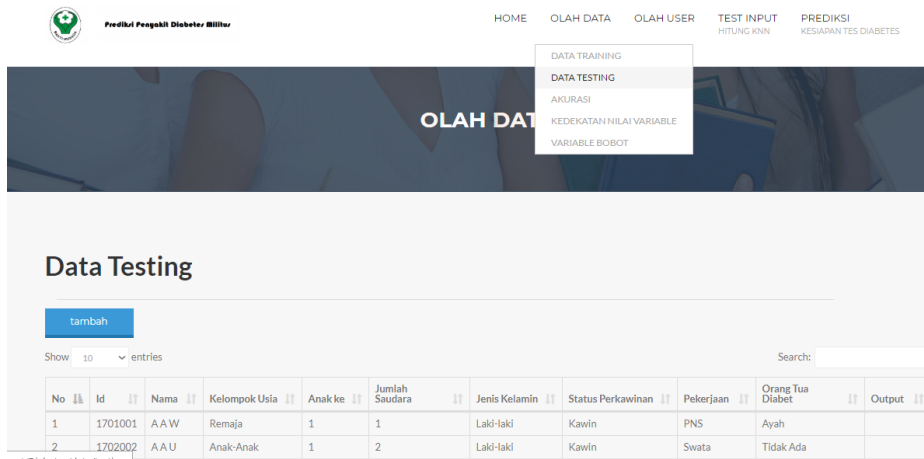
Prediksi Penyakit Diabetes Militus

HOME OLAH DATA OLAH USER TEST INPUT HITUNG KNN PREDIKSI KESIAPAN TES DIABETES

DATA TRAINING
DATA TESTING
AKURASI
KEDEKATAN NILAI VARIABLE
VARIABLE BOBOT

OLAH DAT

Data Testing

tambah

Show 10 entries

Search:

| No | Id | Nama | Kelompok Usia | Anak ke | Jumlah Saudara | Jenis Kelamin | Status Perkawinan | Pekerjaan | Orang Tua Diabet | Output |
|---|---|---|---|---|---|---|---|---|---|---|
| 1 | 1701001 | A A W | Remaja | 1 | 1 | Laki-laki | Kawin | PNS | Ayah | |
| 2 | 1702002 | A A U | Anak-Anak | 1 | 2 | Laki-laki | Kawin | Swata | Tidak Ada | |